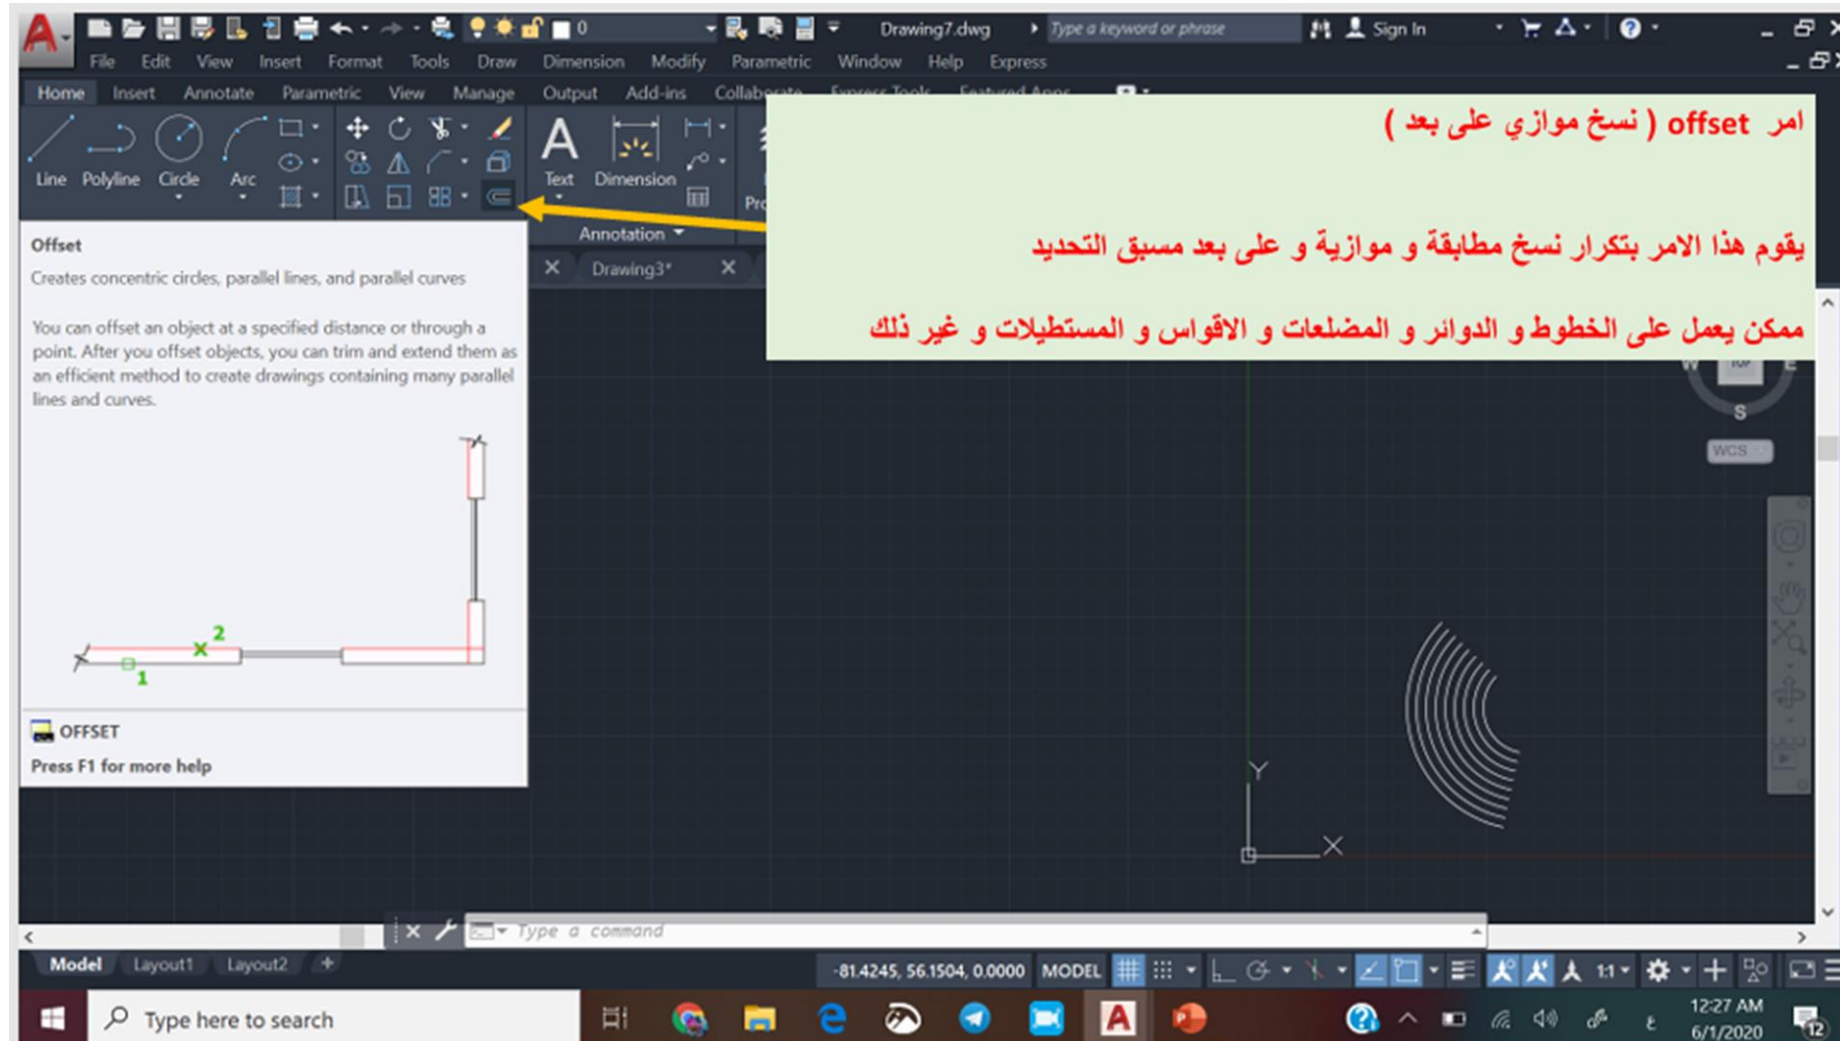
0 Drawing7.dwg Type a keyword or phrase Sign In

File Edit View Insert Format Tools Draw Dimension Modify Parametric Window Help Express

Home Insert Annotate Parametric View Manage Output Add-ins Collab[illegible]

Line Polyline Circle Arc Text Dimension Pr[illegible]

Annotation

Drawing3*

امر offset ( نسخ موازي على بعد )

يقوم هذا الامر بتكرار نسخ مطابقة و موازية و على بعد مسبق التحديد

ممكن يعمل على الخطوط و الدوائر و المضلعات و الاقواس و المستطيلات و غير ذلك

Offset

Creates concentric circles, parallel lines, and parallel curves

You can offset an object at a specified distance or through a point. After you offset objects, you can trim and extend them as an efficient method to create drawings containing many parallel lines and curves.

2

1

OFFSET

Press F1 for more help

W E S

WCS

Y

X

Type a command

Model Layout1 Layout2

-81.4245, 56.1504, 0.0000 MODEL 1:1

Type here to search

12:27 AM 6/1/2020